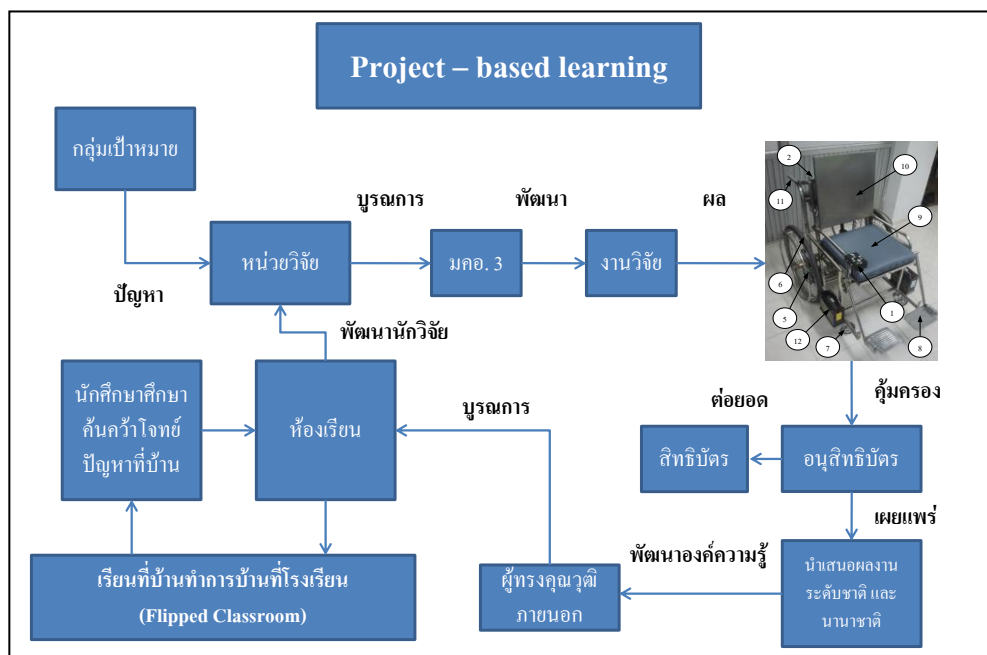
Project – based learning

กลุ่มเป้าหมาย

ปัญหา

หน่วยวิจัย

บูรณการ

มคอ. 3

พัฒนา

งานวิจัย

ผล

2
10
11
9
6
1
5
12
7
8

พัฒนานักวิจัย

นักศึกษาศึกษาค้นคว้าโจทย์ปัญหาที่บ้าน

ห้องเรียน

บูรณการ

คุ้มครอง

ต่อยอด

สิทธิบัตร

อนุสิทธิบัตร

เผยแพร่

พัฒนาองค์ความรู้

เรียนที่บ้านทำการบ้านที่โรงเรียน
(Flipped Classroom)

ผู้ทรงคุณวุฒิภายนอก

นำเสนอผลงานระดับชาติ และนานาชาติ